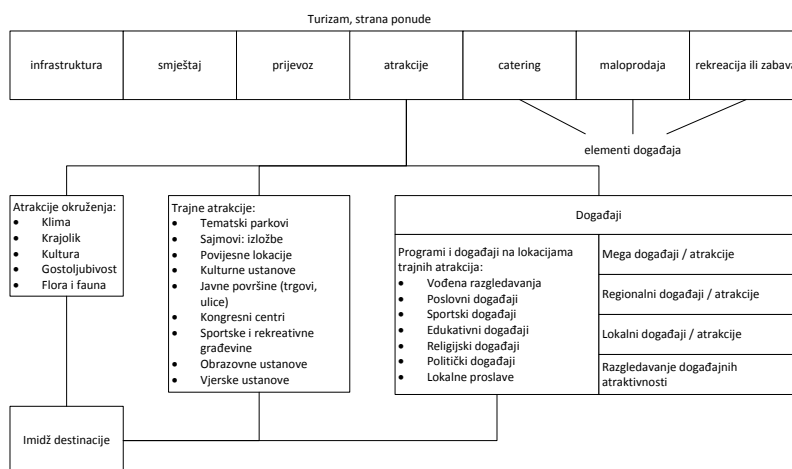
Turizam, strana ponude

| infrastruktura | smještaj | prijevoz | atrakcije | catering | maloprodaja | rekreacija ili zabava |
|---|---|---|---|---|---|---|

elementi događaja

Atrakcije okruženja:
- Klima
- Krajolik
- Kultura
- Gostoljubivost
- Flora i fauna

Trajne atrakcije:
- Tematski parkovi
- Sajmovi: izložbe
- Povijesne lokacije
- Kulturne ustanove
- Javne površine (trgovi, ulice)
- Kongresni centri
- Sportske i rekreativne građevine
- Obrazovne ustanove
- Vjerske ustanove

Događaji

Programi i događaji na lokacijama trajnih atrakcija:
- Vođena razgledavanja
- Poslovni događaji
- Sportski događaji
- Edukativni događaji
- Religijski događaji
- Politički događaji
- Lokalne proslave

Mega događaji / atrakcije

Regionalni događaji / atrakcije

Lokalni događaji / atrakcije

Razgledavanje događajnih atraktivnosti

Imidž destinacije